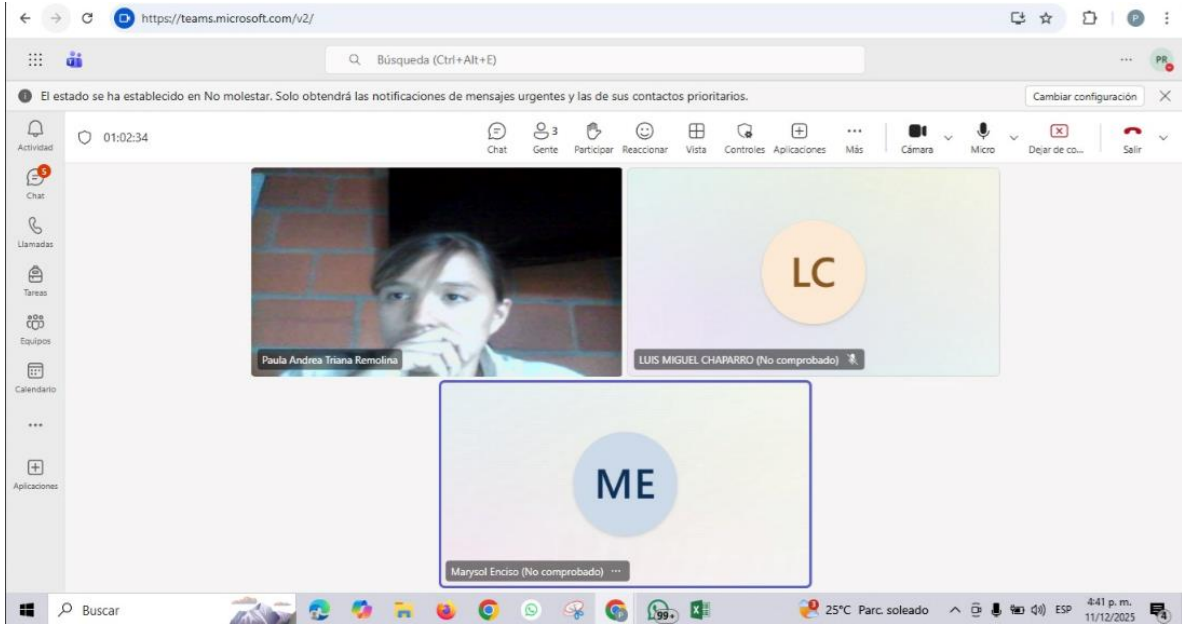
https://teams.microsoft.com/v2/

Búsqueda (Ctrl+Alt+E)

PR

El estado se ha establecido en No molestar. Solo obtendrá las notificaciones de mensajes urgentes y las de sus contactos prioritarios.

Cambiar configuración

Actividad
5
Chat
Llamadas
Tareas
Equipos
Calendario
...
Aplicaciones

01:02:34

Chat
3
Gente
Participar
Reaccionar
Vista
Controles
Aplicaciones
...
Más
Cámara
Micro
Dejar de co...
Salir

Paula Andrea Triana Remolina

LC

LUIS MIGUEL CHAPARRO (No comprobado)

ME

Marysol Enciso (No comprobado) ···

Buscar

99+

25°C Parc. soleado

ESP

4:41 p. m.
11/12/2025

4